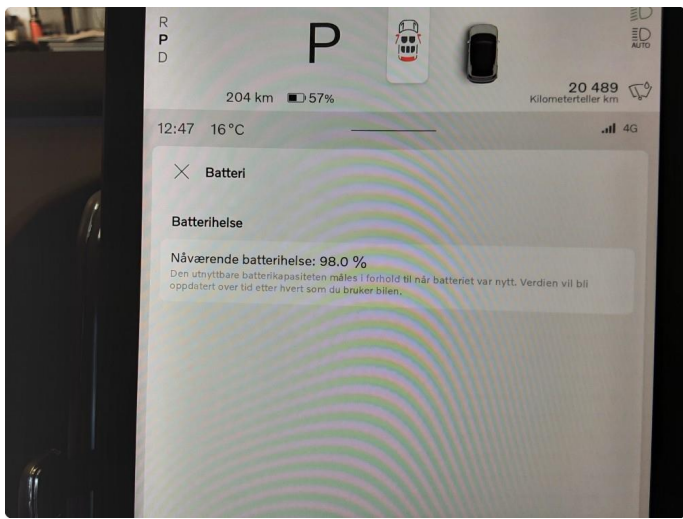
R
P
D

P

AUTO

204 km 57%

20 489
Kilometerteller km

12:47 16 °C

4G

Batteri

Batterihelse

Nåværende batterihelse: 98.0 %
Den utnyttbare batterikapasiteten måles i forhold til når batteriet var nytt. Verdien vil bli oppdatert over tid etter hvert som du bruker bilen.